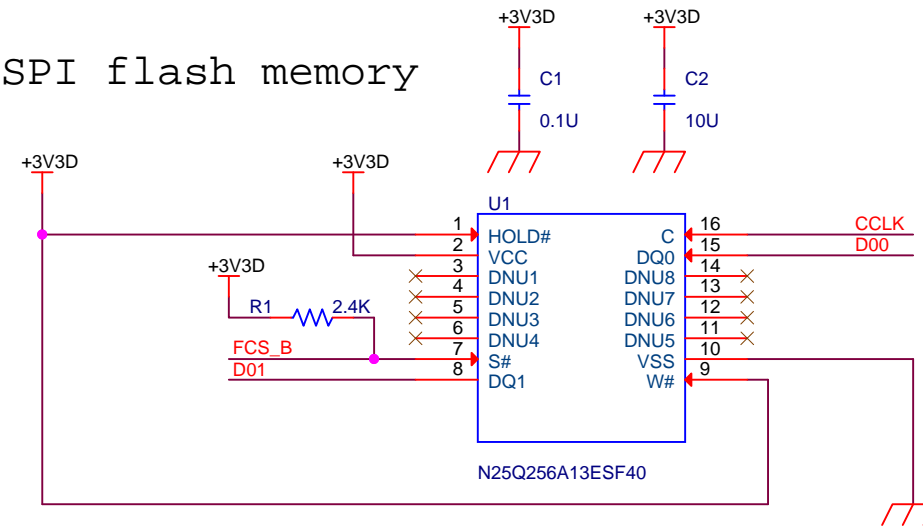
SPI flash memory

+3V3D
C1
0.1U

+3V3D
C2
10U

+3V3D

+3V3D

U1

| 1 | HOLD# | C | 16 |
|---|---|---|---|
| 2 | VCC | DQ0 | 15 |
| 3 | DNU1 | DNU8 | 14 |
| 4 | DNU2 | DNU7 | 13 |
| 5 | DNU3 | DNU6 | 12 |
| 6 | DNU4 | DNU5 | 11 |
| 7 | S# | VSS | 10 |
| 8 | DQ1 | W# | 9 |

CCLK
D00

+3V3D
R1
2.4K
FCS_B
D01

N25Q256A13ESF40